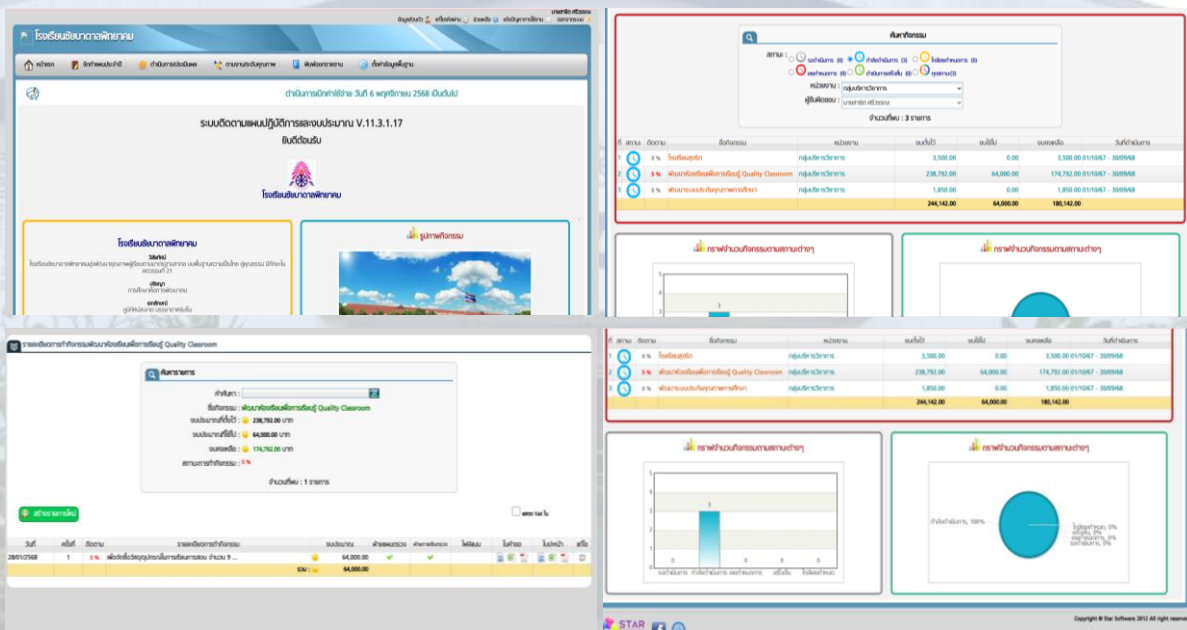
โรงเรียนชัยบาดาลพิทยาคม

หน้าหลัก | ข้อกำหนดประจำปี | ดำเนินการประเมินผล | งานประกันคุณภาพ | พิมพ์รายงาน | ตั้งค่าข้อมูลพื้นฐาน

ดำเนินการเปิดทำใช้งาน วันที่ 6 พฤศจิกายน 2568 เป็นต้นไป

ระบบติดตามแผนปฏิบัติการและงบประมาณ V.11.3.1.17

ยินดีต้อนรับ

โรงเรียนชัยบาดาลพิทยาคม

โรงเรียนชัยบาดาลพิทยาคม

วิสัยทัศน์

ปรัชญา

อัตลักษณ์

รูปภาพกิจกรรม

ค้นหากิจกรรม

สถานะ : รอดำเนินการ (0) กำลังดำเนินการ (3) ใกล้ครบกำหนดการ (0) เลยกำหนดการ (0) ดำเนินการเสร็จสิ้น (0) ทุกสถานะ (0)

หน่วยงาน : กลุ่มบริหารวิชาการ

ผู้รับผิดชอบ : นายชาติชาย ศรีวรรณ

จำนวนที่พบ : 3 รายการ

| ที่ | สถานะ | ติดตาม | ชื่อกิจกรรม | หน่วยงาน | งบตั้งไว้ | งบใช้ไป | งบคงเหลือ | วันที่ดำเนินการ |
|---|---|---|---|---|---|---|---|---|
| 1 | | 0 % | โรงเรียนสุจริต | กลุ่มบริหารวิชาการ | 3,500.00 | 0.00 | 3,500.00 | 01/10/67 - 30/09/68 |
| 2 | | 5 % | พัฒนาห้องเรียนเพื่อการเรียนรู้ Quality Classroom | กลุ่มบริหารวิชาการ | 238,792.00 | 64,000.00 | 174,792.00 | 01/10/67 - 30/09/68 |
| 3 | | 0 % | พัฒนาระบบประกันคุณภาพการศึกษา | กลุ่มบริหารวิชาการ | 1,850.00 | 0.00 | 1,850.00 | 01/10/67 - 30/09/68 |
| | | | | | 244,142.00 | 64,000.00 | 180,142.00 | |

กราฟจำนวนกิจกรรมตามสถานะต่างๆ

กราฟจำนวนกิจกรรมตามสถานะต่างๆ

รายละเอียดการทำกิจกรรมพัฒนาห้องเรียนเพื่อการเรียนรู้ Quality Classroom

ค้นหารายการ

คำค้นหา :

ชื่อกิจกรรม : พัฒนาห้องเรียนเพื่อการเรียนรู้ Quality Classroom

งบประมาณที่ตั้งไว้ : 238,792.00 บาท

งบประมาณที่ใช้ไป : 64,000.00 บาท

งบคงเหลือ : 174,792.00 บาท

สถานะการทำกิจกรรม : 5 %

จำนวนที่พบ : 1 รายการ

สร้างรายการใหม่

| วันที่ | ครั้งที่ | ติดตาม | รายละเอียดการทำกิจกรรม | งบประมาณ | ฝ่ายแผนตรวจ | ฝ่ายการเงินตรวจ | ใบเสร็จ | ใบสำคัญ | ใบเบิกจ่าย | แก้ไข |
|---|---|---|---|---|---|---|---|---|---|---|
| 28/01/2568 | 1 | 5 % | เพื่อจัดซื้อวัสดุอุปกรณ์เพิ่มการเรียนการสอน จำนวน 9 ... | 64,000.00 | ✔ | ✔ | | | | |
| | | | รวม : | 64,000.00 | | | | | | |

| ที่ | สถานะ | ติดตาม | ชื่อกิจกรรม | หน่วยงาน | งบตั้งไว้ | งบใช้ไป | งบคงเหลือ | วันที่ดำเนินการ |
|---|---|---|---|---|---|---|---|---|
| 1 | | 0 % | โรงเรียนสุจริต | กลุ่มบริหารวิชาการ | 3,500.00 | 0.00 | 3,500.00 | 01/10/67 - 30/09/68 |
| 2 | | 5 % | พัฒนาห้องเรียนเพื่อการเรียนรู้ Quality Classroom | กลุ่มบริหารวิชาการ | 238,792.00 | 64,000.00 | 174,792.00 | 01/10/67 - 30/09/68 |
| 3 | | 0 % | พัฒนาระบบประกันคุณภาพการศึกษา | กลุ่มบริหารวิชาการ | 1,850.00 | 0.00 | 1,850.00 | 01/10/67 - 30/09/68 |
| | | | | | 244,142.00 | 64,000.00 | 180,142.00 | |

กราฟจำนวนกิจกรรมตามสถานะต่างๆ

5
4
3
2
1
0

3

0 0 0 0

รอดำเนินการ | กำลังดำเนินการ | เลยกำหนดการ | เสร็จสิ้น | ใกล้ครบกำหนด

กราฟจำนวนกิจกรรมตามสถานะต่างๆ

กำลังดำเนินการ, 100%

ใกล้ครบกำหนด, 0%
เสร็จสิ้น, 0%
เลยกำหนดการ, 0%
รอดำเนินการ, 0%

STAR

Copyright © Star Software 2012 All right reserve